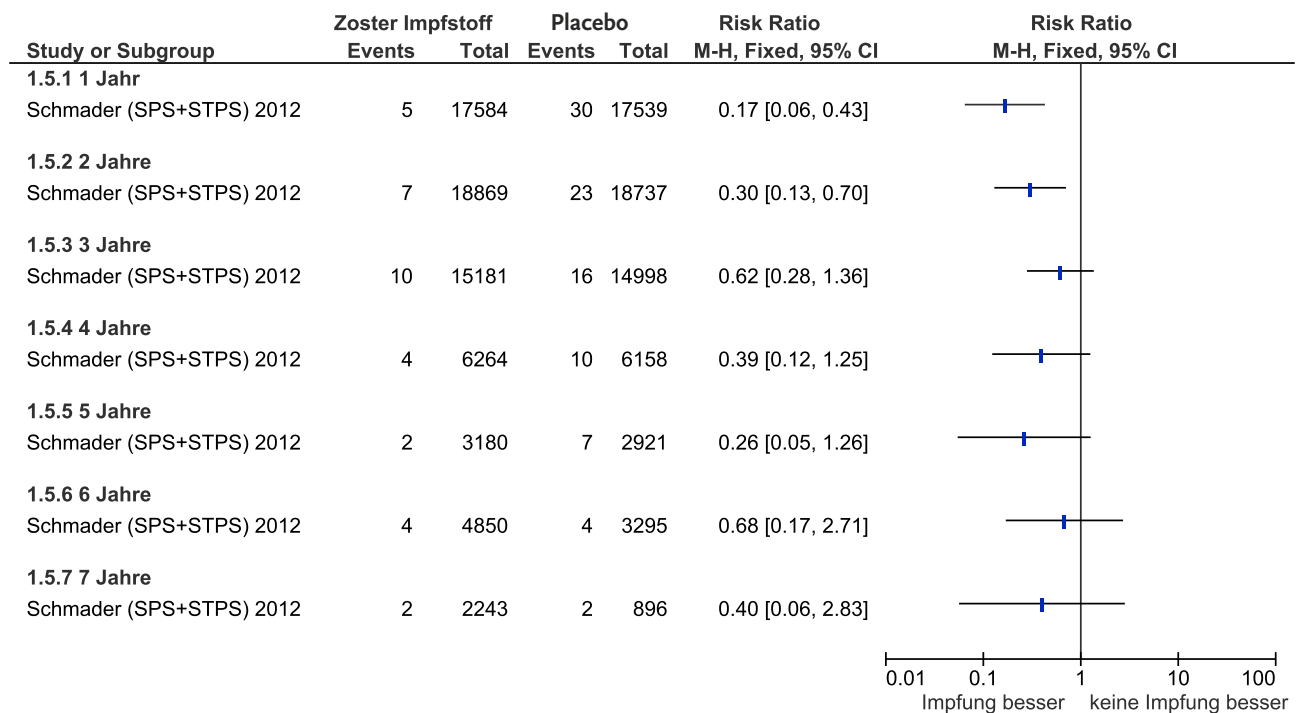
| Study or Subgroup | Zoster Impfstoff Events | Zoster Impfstoff Total | Placebo Events | Placebo Total | Risk Ratio M-H, Fixed, 95% CI | Risk Ratio M-H, Fixed, 95% CI |
|---|---|---|---|---|---|---|
| **1.5.1 1 Jahr** | | | | | | |
| Schmader (SPS+STPS) 2012 | 5 | 17584 | 30 | 17539 | 0.17 [0.06, 0.43] | |
| **1.5.2 2 Jahre** | | | | | | |
| Schmader (SPS+STPS) 2012 | 7 | 18869 | 23 | 18737 | 0.30 [0.13, 0.70] | |
| **1.5.3 3 Jahre** | | | | | | |
| Schmader (SPS+STPS) 2012 | 10 | 15181 | 16 | 14998 | 0.62 [0.28, 1.36] | |
| **1.5.4 4 Jahre** | | | | | | |
| Schmader (SPS+STPS) 2012 | 4 | 6264 | 10 | 6158 | 0.39 [0.12, 1.25] | |
| **1.5.5 5 Jahre** | | | | | | |
| Schmader (SPS+STPS) 2012 | 2 | 3180 | 7 | 2921 | 0.26 [0.05, 1.26] | |
| **1.5.6 6 Jahre** | | | | | | |
| Schmader (SPS+STPS) 2012 | 4 | 4850 | 4 | 3295 | 0.68 [0.17, 2.71] | |
| **1.5.7 7 Jahre** | | | | | | |
| Schmader (SPS+STPS) 2012 | 2 | 2243 | 2 | 896 | 0.40 [0.06, 2.83] | |

0.01 0.1 1 10 100
Impfung besser keine Impfung besser